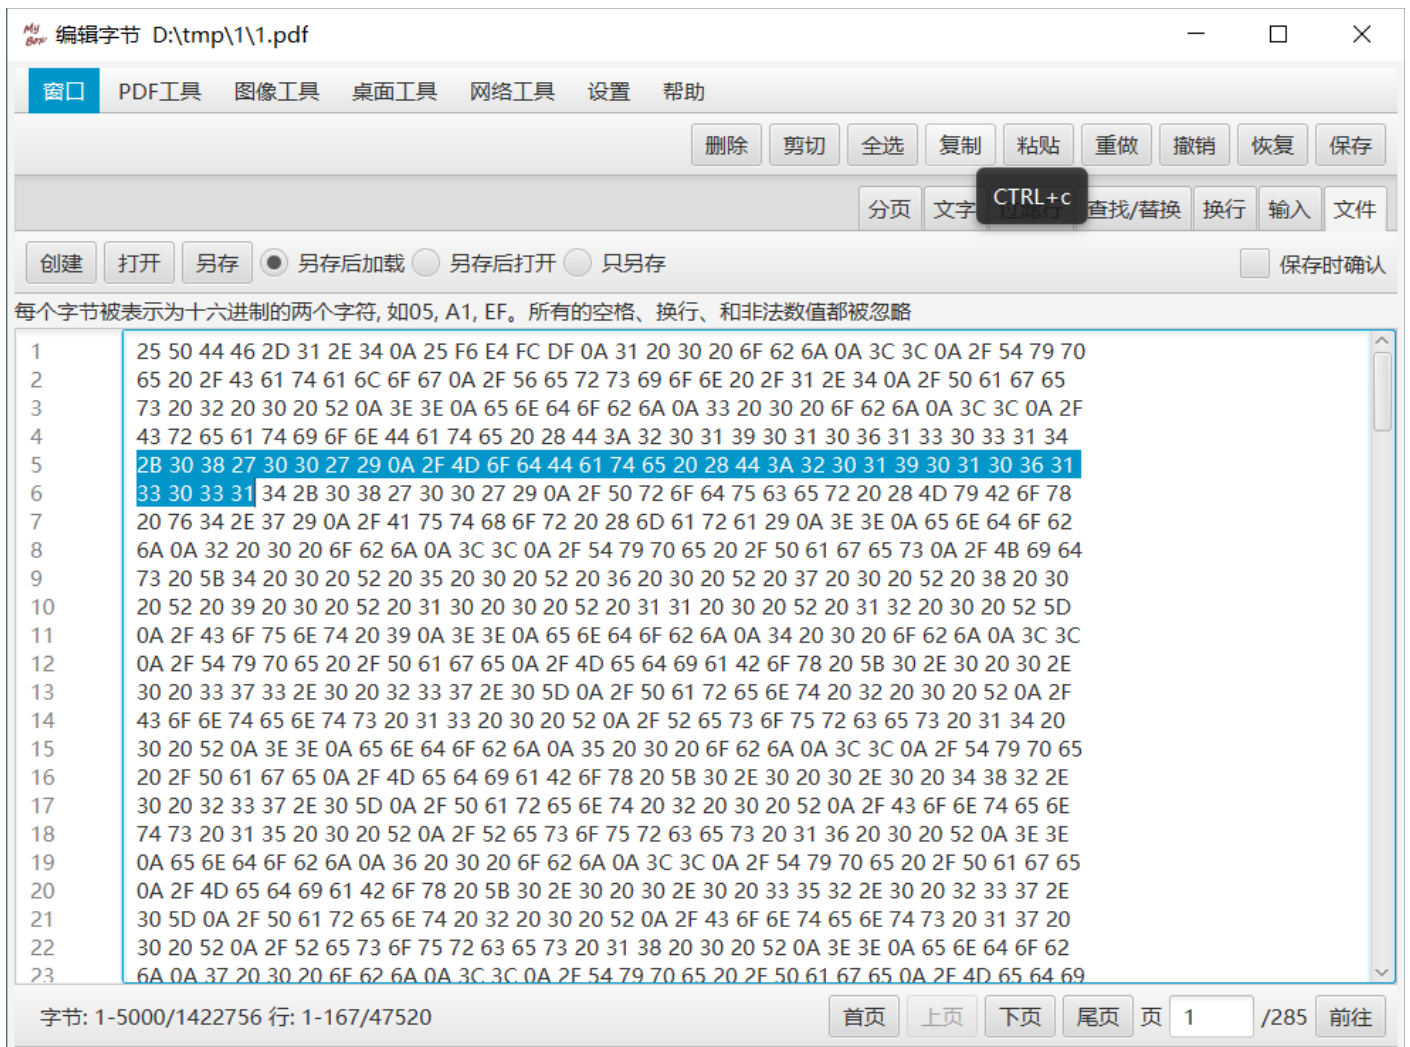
My Box 编辑字节 D:\tmp\1\1.pdf

窗口 PDF工具 图像工具 桌面工具 网络工具 设置 帮助

删除 剪切 全选 复制 粘贴 重做 撤销 恢复 保存

分页 文字 CTRL+c 查找/替换 换行 输入 文件

创建 打开 另存 另存后加载 另存后打开 只另存 保存时确认

每个字节被表示为十六进制的两个字符, 如05, A1, EF。所有的空格、换行、和非法数值都被忽略

1 25 50 44 46 2D 31 2E 34 0A 25 F6 E4 FC DF 0A 31 20 30 20 6F 62 6A 0A 3C 3C 0A 2F 54 79 70
2 65 20 2F 43 61 74 61 6C 6F 67 0A 2F 56 65 72 73 69 6F 6E 20 2F 31 2E 34 0A 2F 50 61 67 65
3 73 20 32 20 30 20 52 0A 3E 3E 0A 65 6E 64 6F 62 6A 0A 33 20 30 20 6F 62 6A 0A 3C 3C 0A 2F
4 43 72 65 61 74 69 6F 6E 44 61 74 65 20 28 44 3A 32 30 31 39 30 31 30 36 31 33 30 33 31 34
5 2B 30 38 27 30 30 27 29 0A 2F 4D 6F 64 44 61 74 65 20 28 44 3A 32 30 31 39 30 31 30 36 31
6 33 30 33 31 34 2B 30 38 27 30 30 27 29 0A 2F 50 72 6F 64 75 63 65 72 20 28 4D 79 42 6F 78
7 20 76 34 2E 37 29 0A 2F 41 75 74 68 6F 72 20 28 6D 61 72 61 29 0A 3E 3E 0A 65 6E 64 6F 62
8 6A 0A 32 20 30 20 6F 62 6A 0A 3C 3C 0A 2F 54 79 70 65 20 2F 50 61 67 65 73 0A 2F 4B 69 64
9 73 20 5B 34 20 30 20 52 20 35 20 30 20 52 20 36 20 30 20 52 20 37 20 30 20 52 20 38 20 30
10 20 52 20 39 20 30 20 52 20 31 30 20 30 20 52 20 31 31 20 30 20 52 20 31 32 20 30 20 52 5D
11 0A 2F 43 6F 75 6E 74 20 39 0A 3E 3E 0A 65 6E 64 6F 62 6A 0A 34 20 30 20 6F 62 6A 0A 3C 3C
12 0A 2F 54 79 70 65 20 2F 50 61 67 65 0A 2F 4D 65 64 69 61 42 6F 78 20 5B 30 2E 30 20 30 2E
13 30 20 33 37 33 2E 30 20 32 33 37 2E 30 5D 0A 2F 50 61 72 65 6E 74 20 32 20 30 20 52 0A 2F
14 43 6F 6E 74 65 6E 74 73 20 31 33 20 30 20 52 0A 2F 52 65 73 6F 75 72 63 65 73 20 31 34 20
15 30 20 52 0A 3E 3E 0A 65 6E 64 6F 62 6A 0A 35 20 30 20 6F 62 6A 0A 3C 3C 0A 2F 54 79 70 65
16 20 2F 50 61 67 65 0A 2F 4D 65 64 69 61 42 6F 78 20 5B 30 2E 30 20 30 2E 30 20 34 38 32 2E
17 30 20 32 33 37 2E 30 5D 0A 2F 50 61 72 65 6E 74 20 32 20 30 20 52 0A 2F 43 6F 6E 74 65 6E
18 74 73 20 31 35 20 30 20 52 0A 2F 52 65 73 6F 75 72 63 65 73 20 31 36 20 30 20 52 0A 3E 3E
19 0A 65 6E 64 6F 62 6A 0A 36 20 30 20 6F 62 6A 0A 3C 3C 0A 2F 54 79 70 65 20 2F 50 61 67 65
20 0A 2F 4D 65 64 69 61 42 6F 78 20 5B 30 2E 30 20 30 2E 30 20 33 35 32 2E 30 20 32 33 37 2E
21 30 5D 0A 2F 50 61 72 65 6E 74 20 32 20 30 20 52 0A 2F 43 6F 6E 74 65 6E 74 73 20 31 37 20
22 30 20 52 0A 2F 52 65 73 6F 75 72 63 65 73 20 31 38 20 30 20 52 0A 3E 3E 0A 65 6E 64 6F 62
23 6A 0A 37 20 30 20 6F 62 6A 0A 3C 3C 0A 2F 54 79 70 65 20 2F 50 61 67 65 0A 2F 4D 65 64 69

字节: 1-5000/1422756 行: 1-167/47520 首页 上页 下页 尾页 页 1 /285 前往